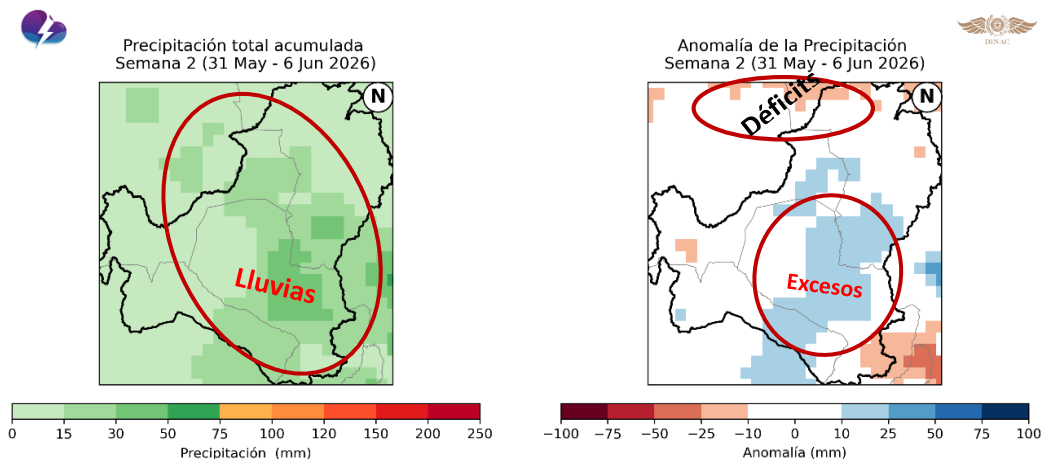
DINAC

Precipitación total acumulada
Semana 2 (31 May - 6 Jun 2026)

N

Lluvias

0 15 30 50 75 100 120 150 200 250
Precipitación (mm)

Anomalía de la Precipitación
Semana 2 (31 May - 6 Jun 2026)

N

Déficits

Excesos

−100 −75 −50 −25 −10 0 10 25 50 75 100
Anomalía (mm)